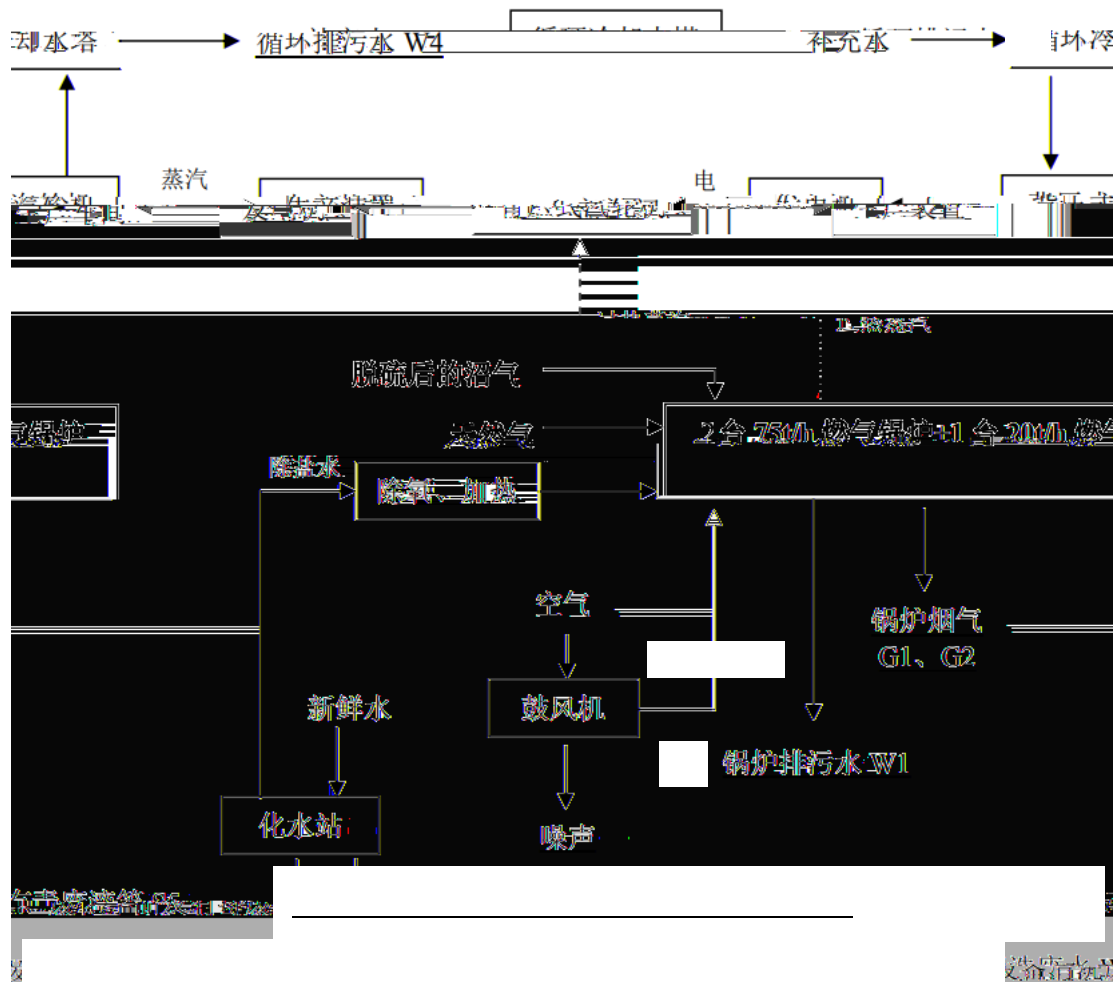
却水塔

循环排污水 W4

补充水

循环冷

蒸汽

电

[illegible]

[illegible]

沼气

脱硫后的沼气

天然气

除盐水

除氧、加热

2 台 75t/h 燃气锅炉+1 台 20t/h 燃气

空气

锅炉烟气

G1、G2

新鲜水

鼓风机

锅炉排污水 W1

化水站

噪声